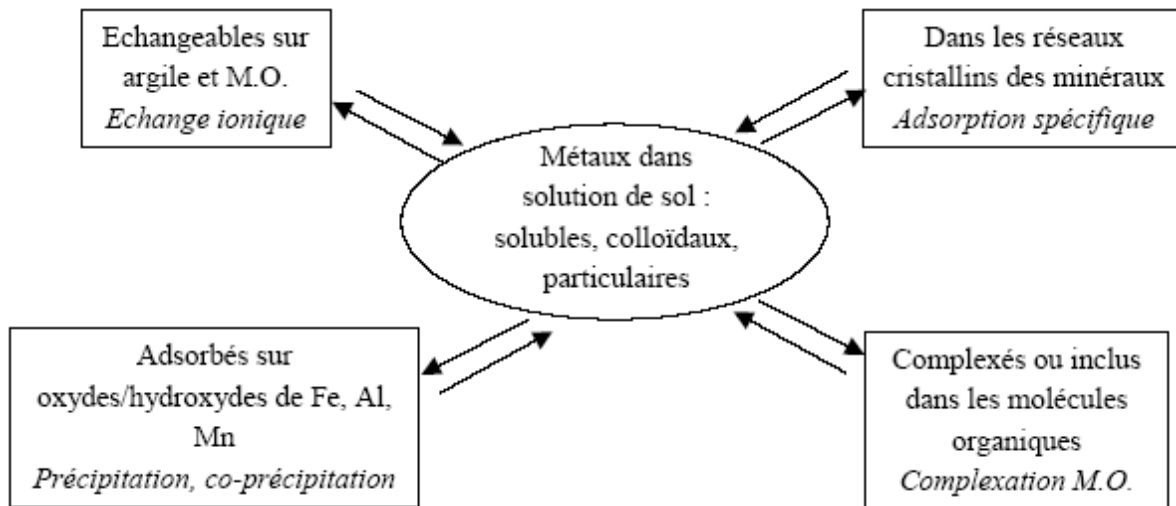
Echangeables sur argile et M.O.
*Echange ionique*

Dans les réseaux cristallins des minéraux
*Adsorption spécifique*

Métaux dans solution de sol : solubles, colloïdaux, particulaires

Adsorbés sur oxydes/hydroxydes de Fe, Al, Mn
*Précipitation, co-précipitation*

Complexés ou inclus dans les molécules organiques
*Complexation M.O.*